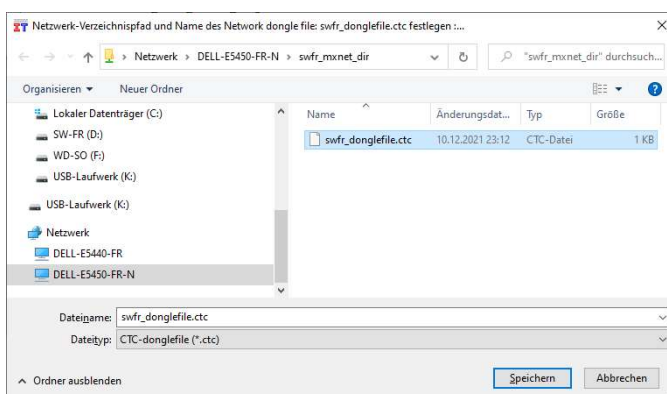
Netzwerk-Verzeichnispfad und Name des Network dongle file: swfr_donglefile.ctc festlegen :...

Netzwerk › DELL-E5450-FR-N › swfr_mxnet_dir

"swfr_mxnet_dir" durchsuch...

Organisieren ▾ Neuer Ordner

Lokaler Datenträger (C:)
SW-FR (D:)
WD-SO (F:)
USB-Laufwerk (K:)
USB-Laufwerk (K:)
Netzwerk
DELL-E5440-FR
DELL-E5450-FR-N

| Name | Änderungsdat... | Typ | Größe |
|---|---|---|---|
| swfr_donglefile.ctc | 10.12.2021 23:12 | CTC-Datei | 1 KB |

Dateiname: swfr_donglefile.ctc
Dateityp: CTC-donglefile (*.ctc)

Ordner ausblenden

Speichern Abbrechen